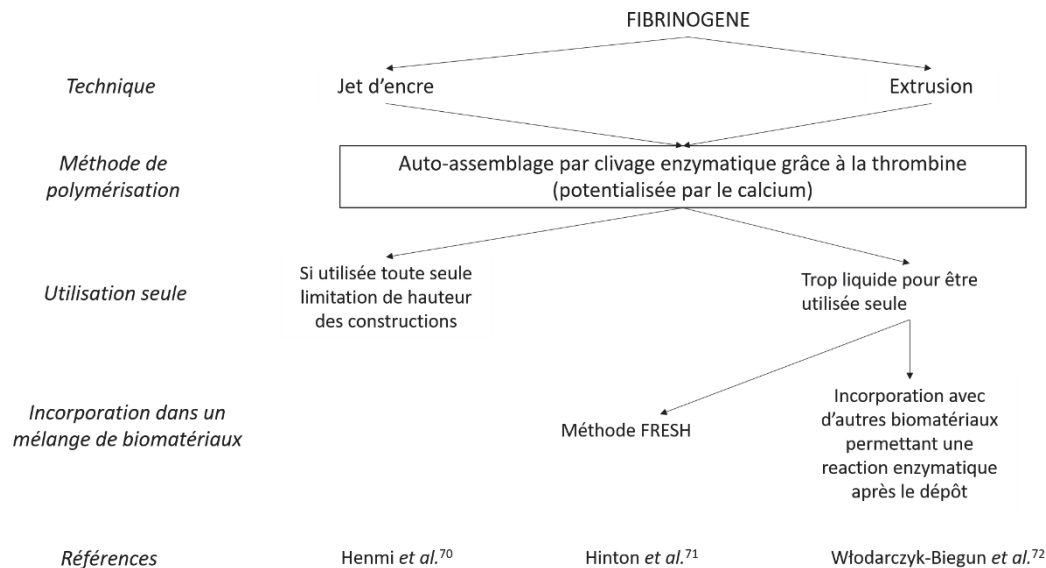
FIBRINOGENE

Technique

Jet d'encre

Extrusion

Méthode de polymérisation

Auto-assemblage par clivage enzymatique grâce à la thrombine (potentialisée par le calcium)

Utilisation seule

Si utilisée toute seule limitation de hauteur des constructions

Trop liquide pour être utilisée seule

Incorporation dans un mélange de biomatériaux

Méthode FRESH

Incorporation avec d'autres biomatériaux permettant une reaction enzymatique après le dépôt

Références

Henmi *et al.*$^{70}$

Hinton *et al.*$^{71}$

Włodarczyk-Biegun *et al.*$^{72}$